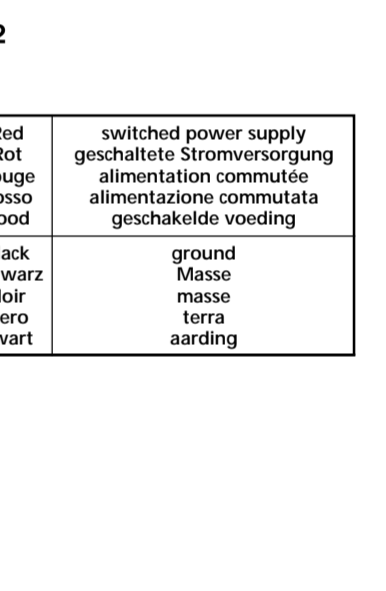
2

| Red<br>Rot<br>ouge<br>osso<br>ood | switched power supply<br>geschaltete Stromversorgung<br>alimentation commutée<br>alimentazione commutata<br>geschakelde voeding |
|---|---|
| ack<br>warz<br>loir<br>ero<br>vart | ground<br>Masse<br>masse<br>terra<br>aarding |